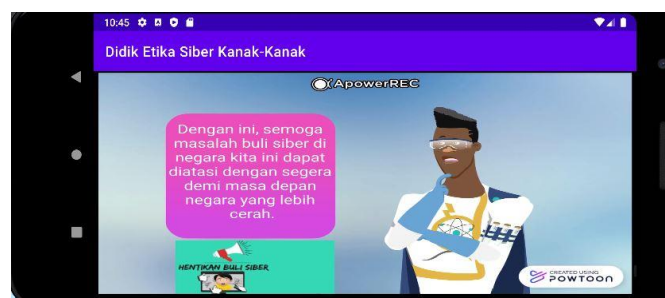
10:45

Didik Etika Siber Kanak-Kanak

ApowerREC

Dengan ini, semoga masalah buli siber di negara kita ini dapat diatasi dengan segera demi masa depan negara yang lebih cerah.

HENTIKAN BULI SIBER

CREATED USING POWTOON